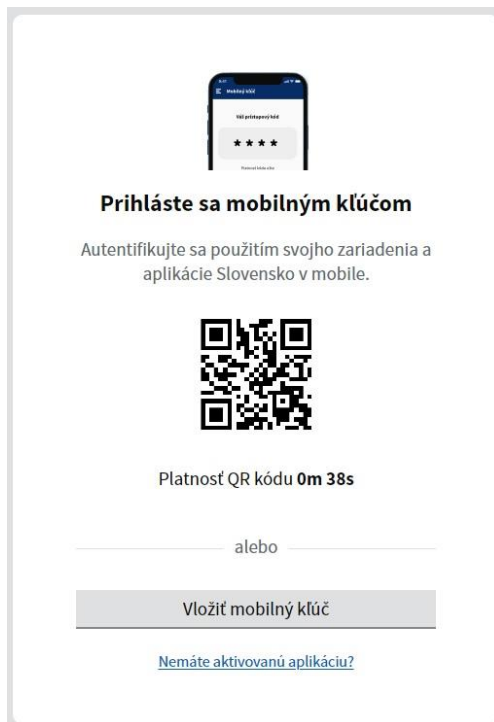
Mobilný kľúč

Váš prístupový kód

****

Prihláste sa mobilným kľúčom

Autentifikujte sa použitím svojho zariadenia a aplikácie Slovensko v mobile.

Platnosť QR kódu **0m 38s**

alebo

Vložiť mobilný kľúč

Nemáte aktivovanú aplikáciu?